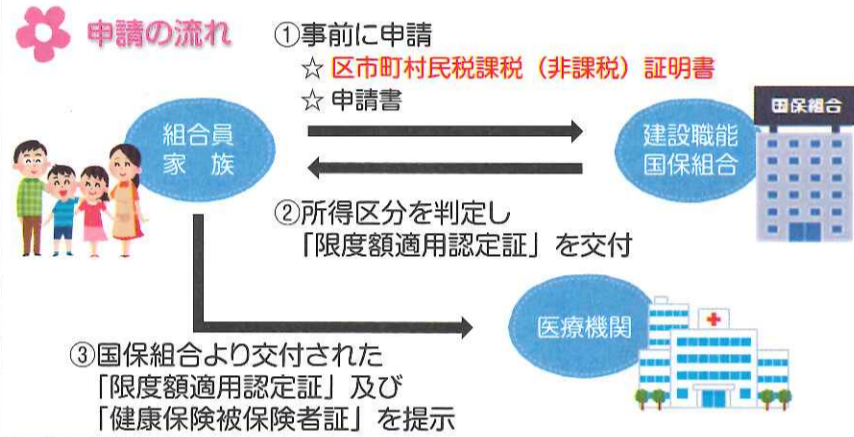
申請の流れ

①事前に申請
☆ 区市町村民税課税（非課税）証明書
☆ 申請書

組合員
家　族

建設職能
国保組合

国保組合

②所得区分を判定し
「限度額適用認定証」を交付

医療機関

③国保組合より交付された
「限度額適用認定証」及び
「健康保険被保険者証」を提示